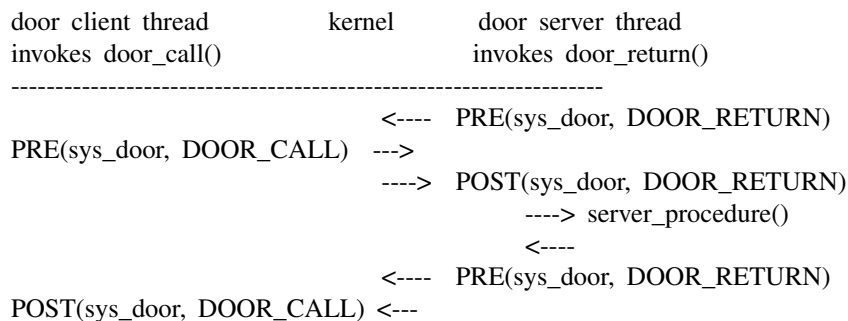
door client thread kernel door server thread
invokes door_call() invokes door_return()
-------------------------------------------------------------------
<---- PRE(sys_door, DOOR_RETURN)
PRE(sys_door, DOOR_CALL) --->
----> POST(sys_door, DOOR_RETURN)
----> server_procedure()
<----
<---- PRE(sys_door, DOOR_RETURN)
POST(sys_door, DOOR_CALL) <---